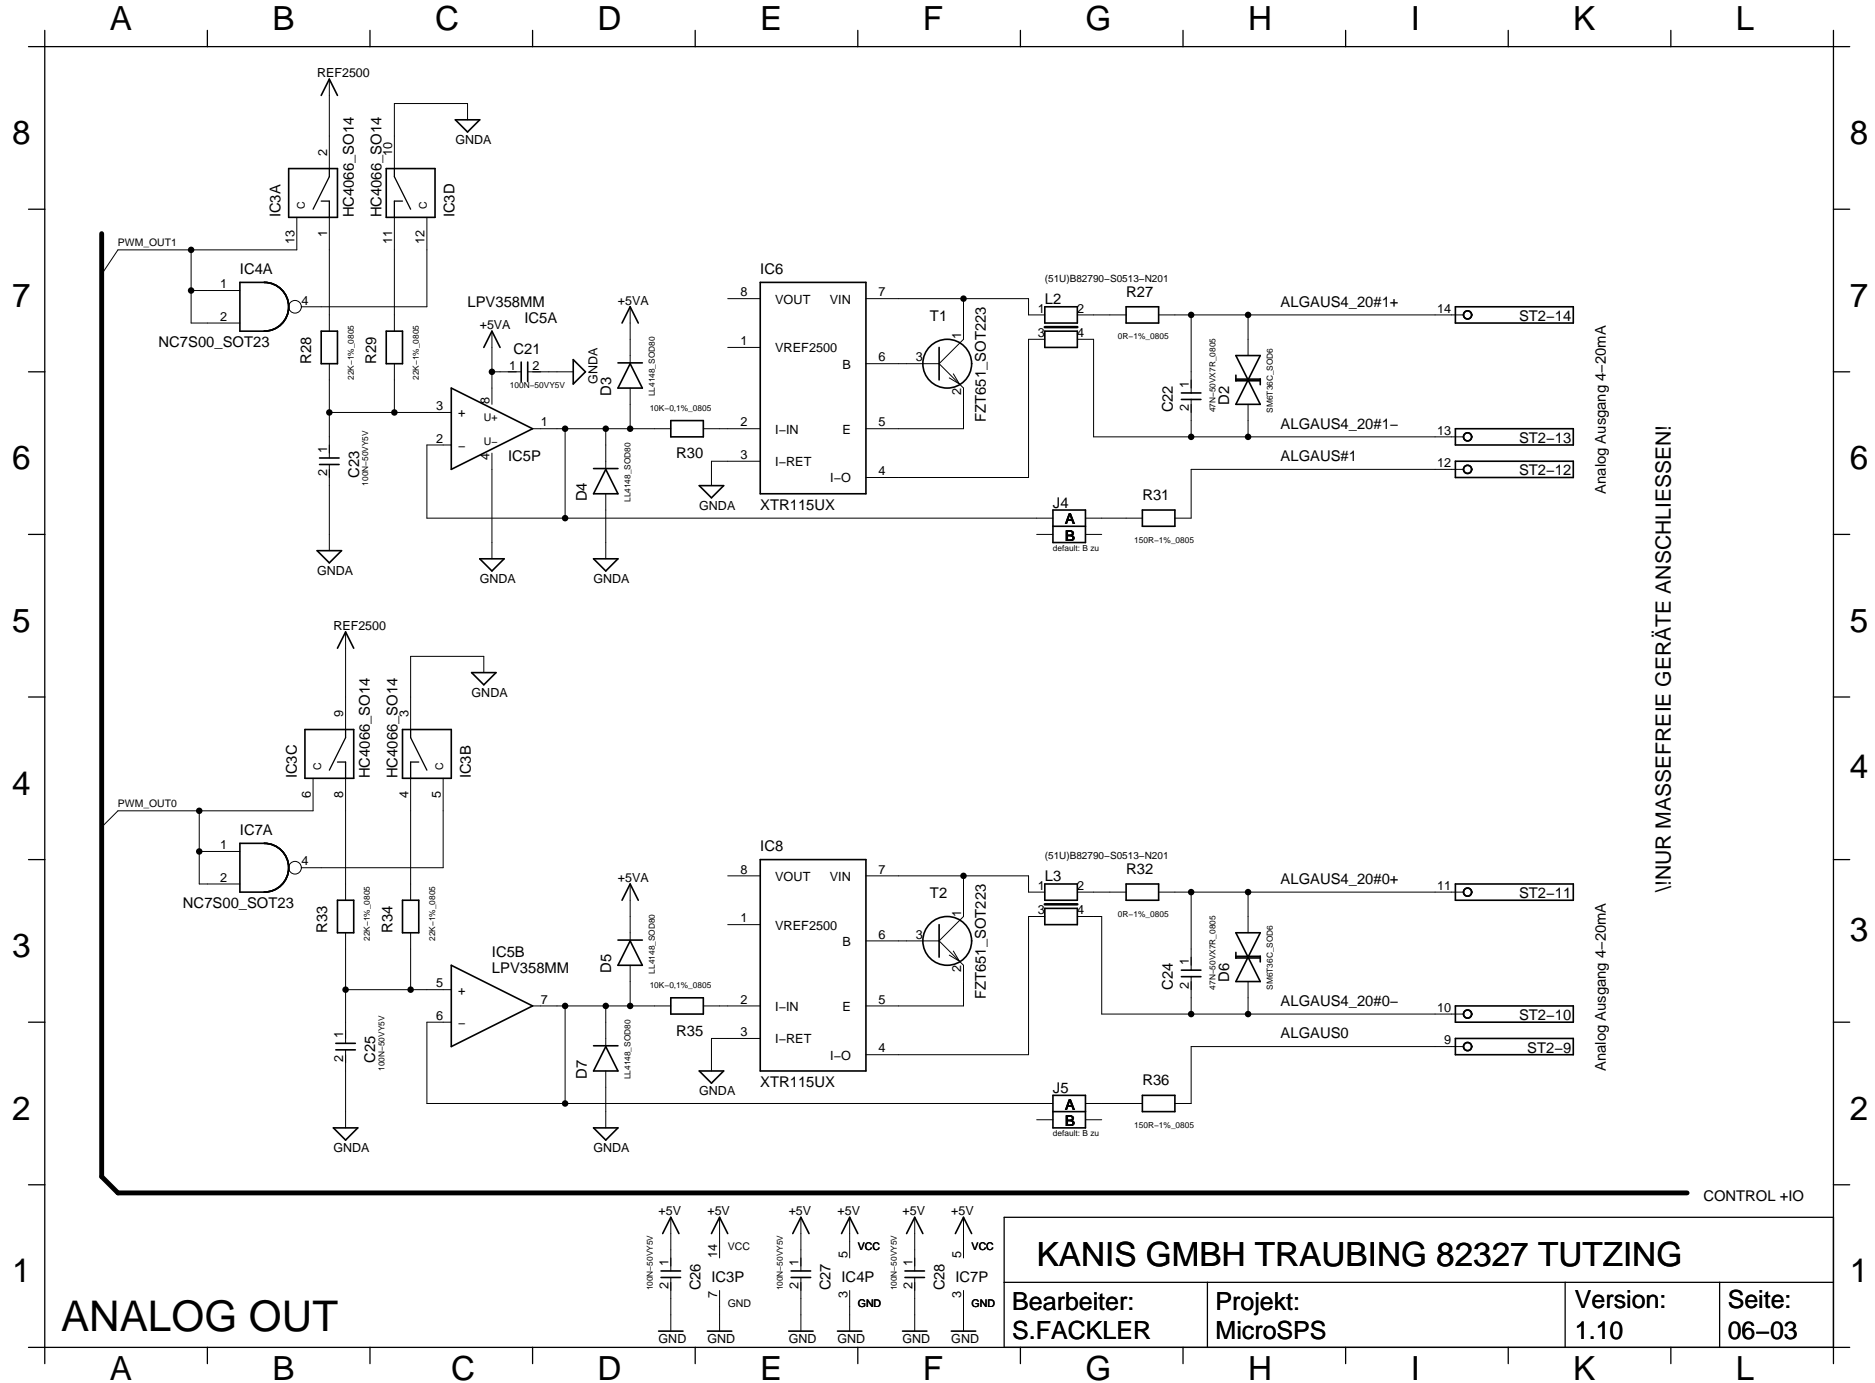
A B C D E F G H I K L

8 7 6 5 4 3 2 1

REF2500
GNDA
2
HC4066_SO14
HC4066_SO14
10
IC3A
C
C
IC3D
PWM_OUT1
13
1
11
12
IC4A
1
2
4
NC7S00_SOT23
R28
22K–1%_0805
R29
22K–1%_0805
LPV358MM
IC5A
+5VA
C21
1
2
100N–50VY5V
GNDA
+5VA
D3
LL4148_SOD80
IC6
8
VOUT
VIN
7
1
VREF2500
B
6
3
T1
1
2
FZT651_SOT223
(51U)B82790–S0513–N201
L2
1
2
3
4
R27
0R–1%_0805
C22
1
2
47N–50VX7R_0805
D2
SM6T36C_SOD6
ALGAUS4_20#1+
14
ST2–14
3
+
U+
8
1
2
–
U–
4
IC5P
10K–0,1%_0805
R30
2
I–IN
E
5
3
I–RET
4
I–O
ALGAUS4_20#1–
13
ST2–13
ALGAUS#1
12
ST2–12
Analog Ausgang 4–20mA
C23
100N–50VY5V
D4
LL4148_SOD80
GNDA
XTR115UX
J4
A
B
default: B zu
R31
150R–1%_0805
GNDA
GNDA
GNDA
\NUR MASSEFREIE GERÄTE ANSCHLIESSEN!

REF2500
GNDA
9
HC4066_SO14
HC4066_SO14
3
IC3C
C
C
IC3B
PWM_OUT0
6
8
4
5
IC7A
1
2
4
NC7S00_SOT23
R33
22K–1%_0805
R34
22K–1%_0805
IC5B
LPV358MM
5
+
6
–
7
+5VA
D5
LL4148_SOD80
IC8
8
VOUT
VIN
7
1
VREF2500
B
6
3
T2
1
2
FZT651_SOT223
(51U)B82790–S0513–N201
L3
1
2
3
4
R32
0R–1%_0805
C24
1
2
47N–50VX7R_0805
D6
SM6T36C_SOD6
ALGAUS4_20#0+
11
ST2–11
10K–0,1%_0805
R35
2
I–IN
E
5
3
I–RET
4
I–O
ALGAUS4_20#0–
10
ST2–10
ALGAUS0
9
ST2–9
Analog Ausgang 4–20mA
C25
100N–50VY5V
D7
LL4148_SOD80
GNDA
XTR115UX
J5
A
B
default: B zu
R36
150R–1%_0805
GNDA
GNDA
CONTROL +IO

+5V
+5V
C26
100N–50VY5V
14
VCC
IC3P
7
GND
GND
GND
+5V
+5V
C27
100N–50VY5V
5
VCC
IC4P
3
GND
GND
GND
+5V
+5V
C28
100N–50VY5V
5
VCC
IC7P
3
GND
GND
GND

ANALOG OUT

KANIS GMBH TRAUBING 82327 TUTZING

| Bearbeiter: S.FACKLER | Projekt: MicroSPS | Version: 1.10 | Seite: 06–03 |